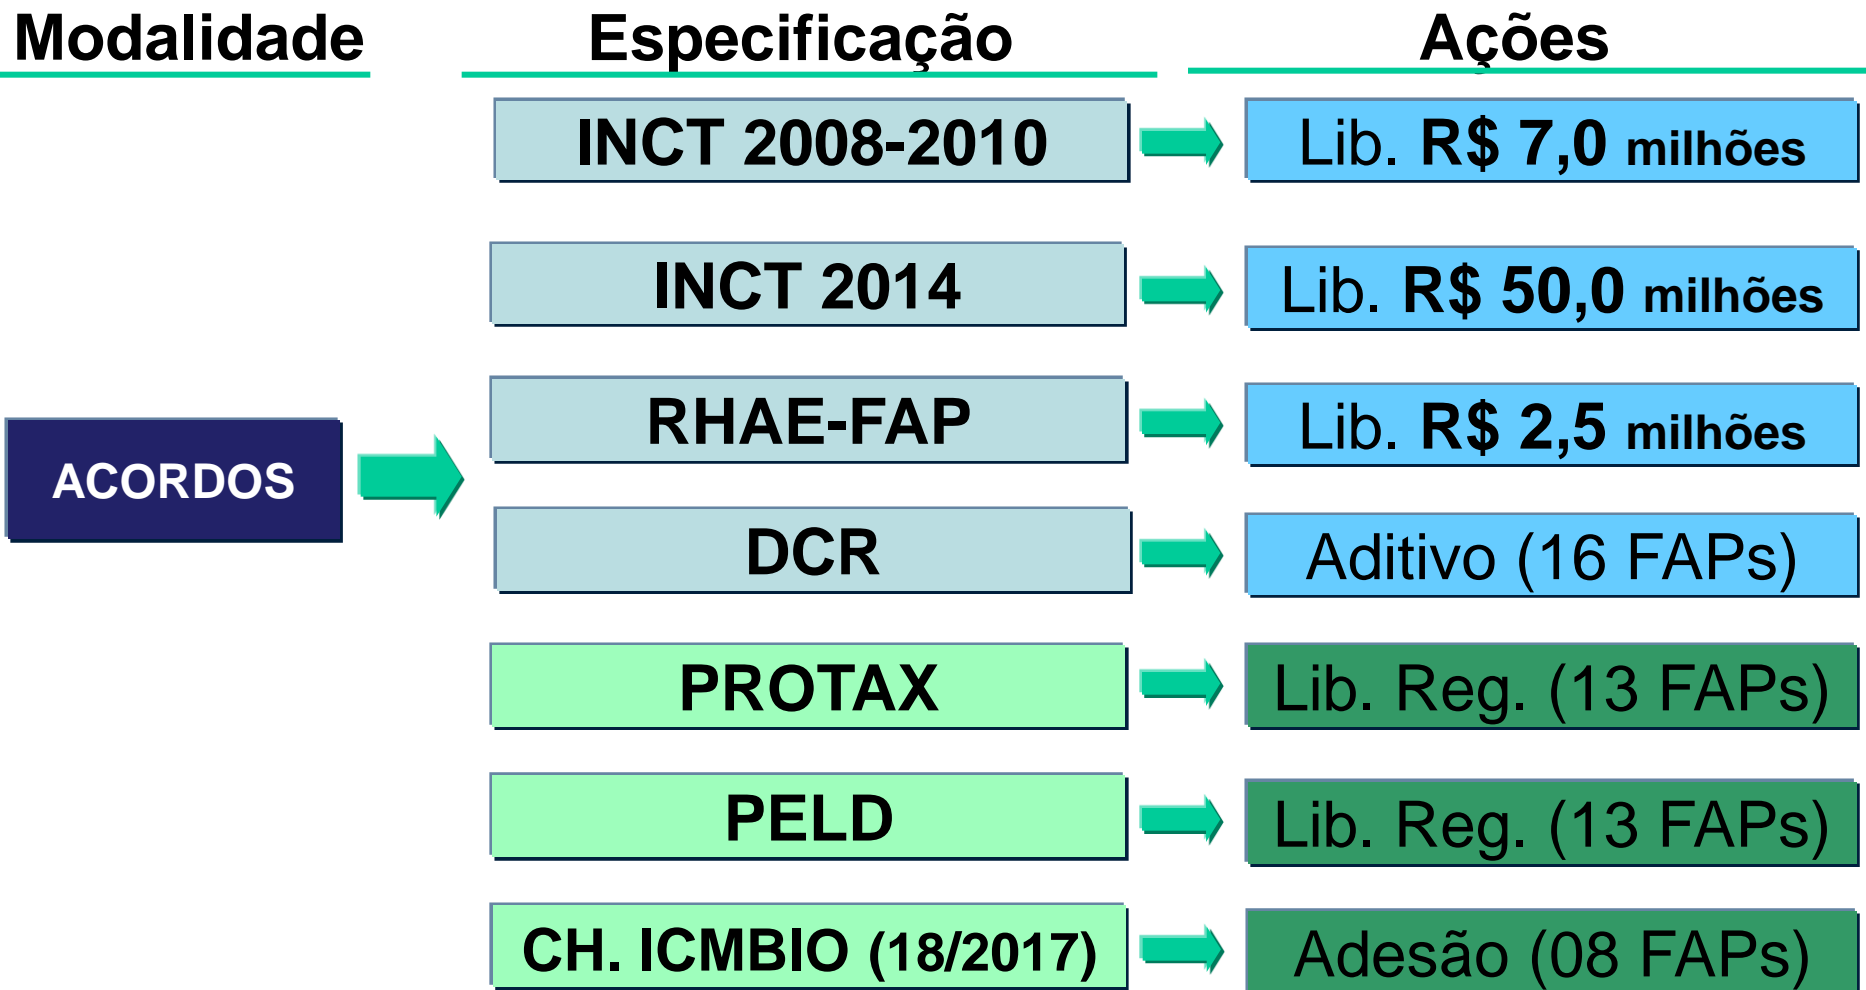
Modalidade

Especificação

Ações

ACORDOS

INCT 2008-2010

Lib. R$ 7,0 milhões

INCT 2014

Lib. R$ 50,0 milhões

RHAE-FAP

Lib. R$ 2,5 milhões

DCR

Aditivo (16 FAPs)

PROTAX

Lib. Reg. (13 FAPs)

PELD

Lib. Reg. (13 FAPs)

CH. ICMBIO (18/2017)

Adesão (08 FAPs)